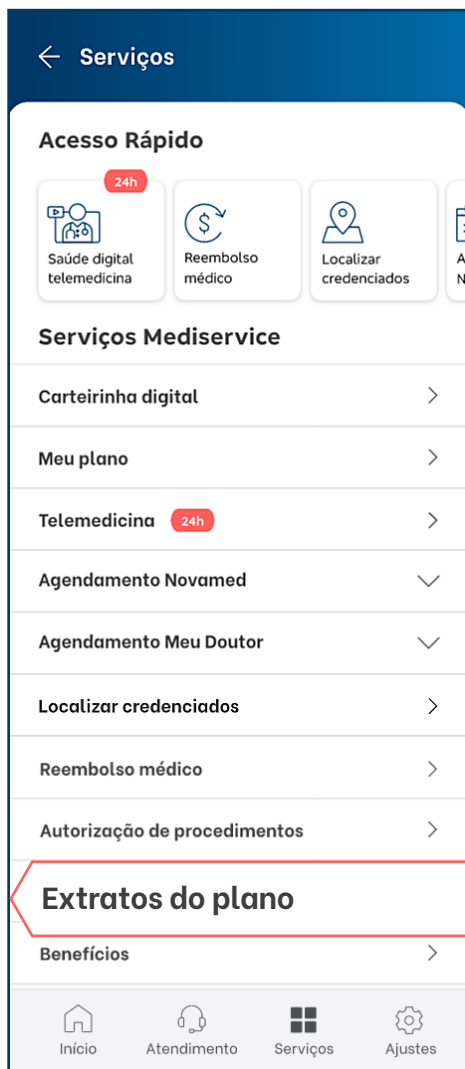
Serviços

Acesso Rápido

24h
Saúde digital telemedicina

Reembolso médico

Localizar credenciados

A N

Serviços Mediservice

Carteirinha digital

Meu plano

Telemedicina 24h

Agendamento Novamed

Agendamento Meu Doutor

Localizar credenciados

Reembolso médico

Autorização de procedimentos

Extratos do plano

Benefícios

Início Atendimento Serviços Ajustes